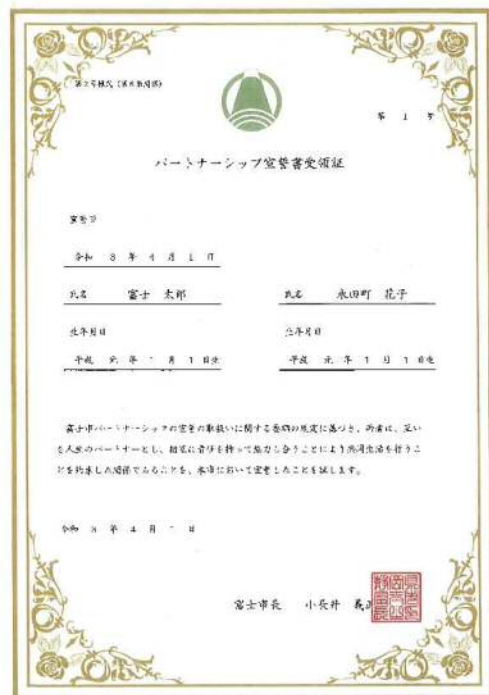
第2号様式（第8条関係）

第 1 号

パートナーシップ宣誓書受領証

宣誓日

令和 3 年 4 月 1 日

氏名 富士 太郎

氏名 永田町 花子

生年月日

平成 元 年 1 月 1 日生

生年月日

平成 元 年 1 月 1 日生

富士市パートナーシップの宣誓の取扱いに関する要綱の規定に基づき、両者は、互いを人生のパートナーとし、相互に責任を持って協力し合うことにより共同生活を行うことを約束した関係であることを、本市において宣誓したことを証します。

令和 3 年 4 月 1 日

富士市長 小長井 義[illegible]

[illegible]